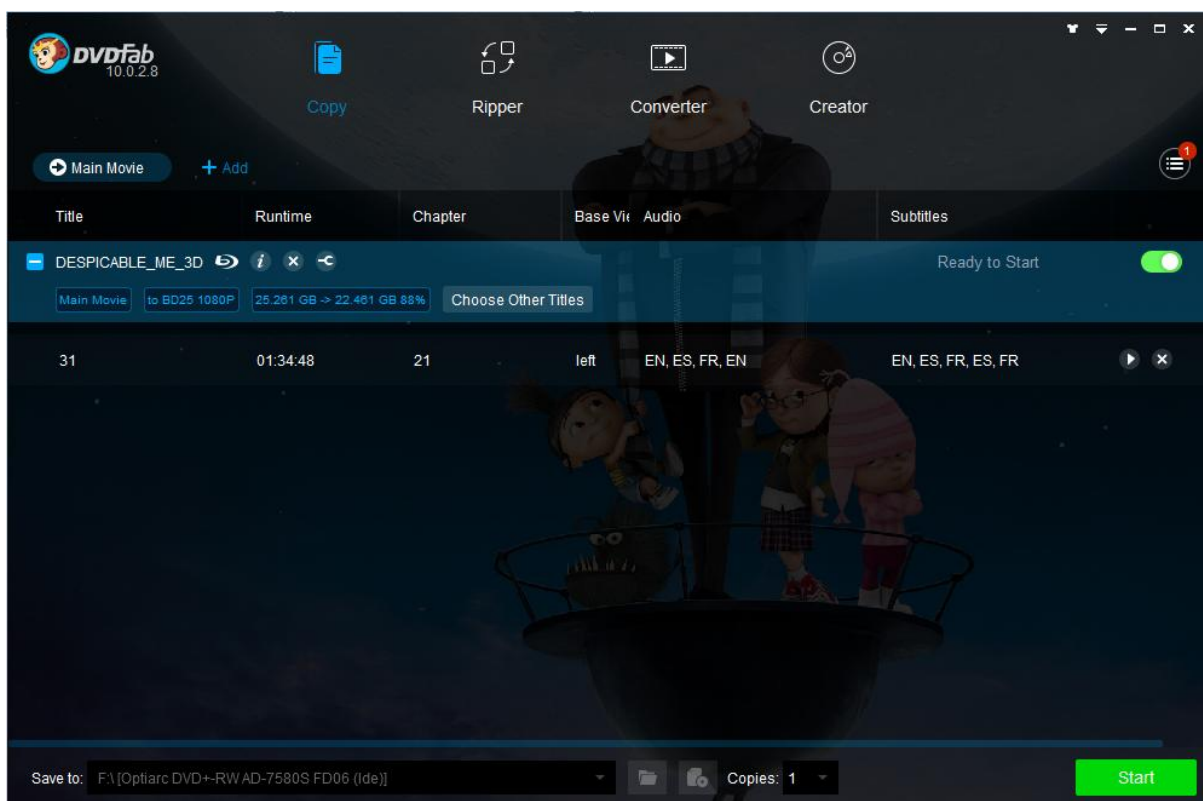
DVDFab 10.0.2.8

Copy

Ripper

Converter

Creator

Main Movie

+ Add

1

| Title | Runtime | Chapter | Base Vi | Audio | Subtitles |
|---|---|---|---|---|---|

DESPICABLE_ME_3D

Ready to Start

Main Movie | to BD25 1080P | 25.261 GB -> 22.461 GB 88% | Choose Other Titles

| 31 | 01:34:48 | 21 | left | EN, ES, FR, EN | EN, ES, FR, ES, FR |
|---|---|---|---|---|---|

Save to: F:\ [Optiarc DVD+-RW AD-7580S FD06 (Ide)]

Copies: 1

Start